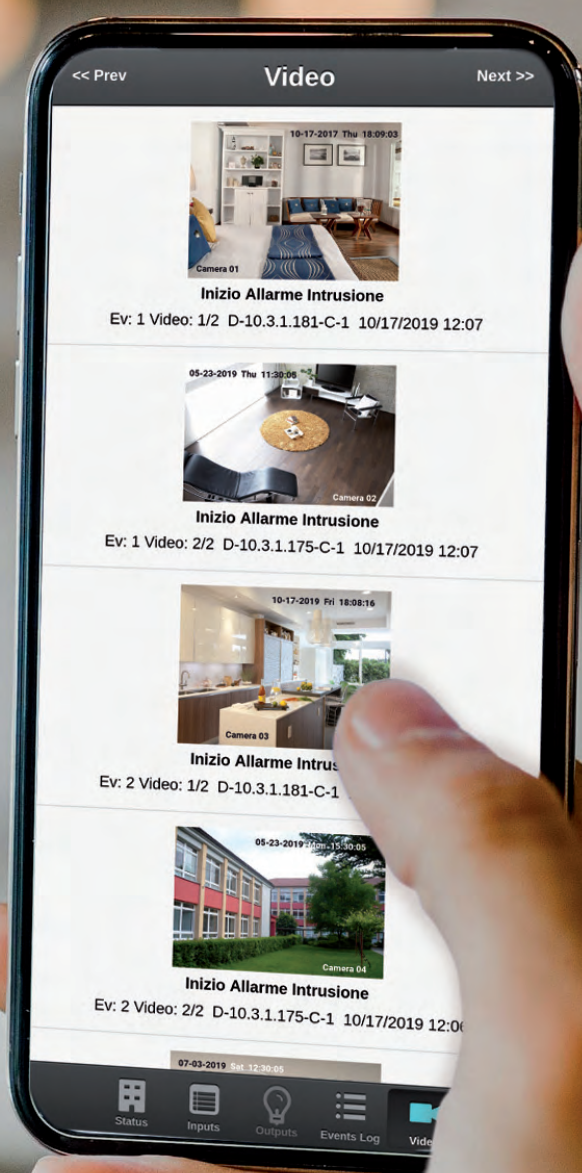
<< Prev
Video
Next >>

10-17-2017 Thu 18:09:03
Camera 01
Inizio Allarme Intrusione
Ev: 1 Video: 1/2 D-10.3.1.181-C-1 10/17/2019 12:07

05-23-2019 Thu 11:30:05
Camera 02
Inizio Allarme Intrusione
Ev: 1 Video: 2/2 D-10.3.1.175-C-1 10/17/2019 12:07

10-17-2019 Fri 18:08:16
Camera 03
Inizio Allarme Intrus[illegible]
Ev: 2 Video: 1/2 D-10.3.1.181-C-1 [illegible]

05-23-2019 Mon 15:30:05
Camera 04
Inizio Allarme Intrusione
Ev: 2 Video: 2/2 D-10.3.1.175-C-1 10/17/2019 12:0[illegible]

07-03-2019 Sat 12:30:05

Status
Inputs
Outputs
Events Log
Vide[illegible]